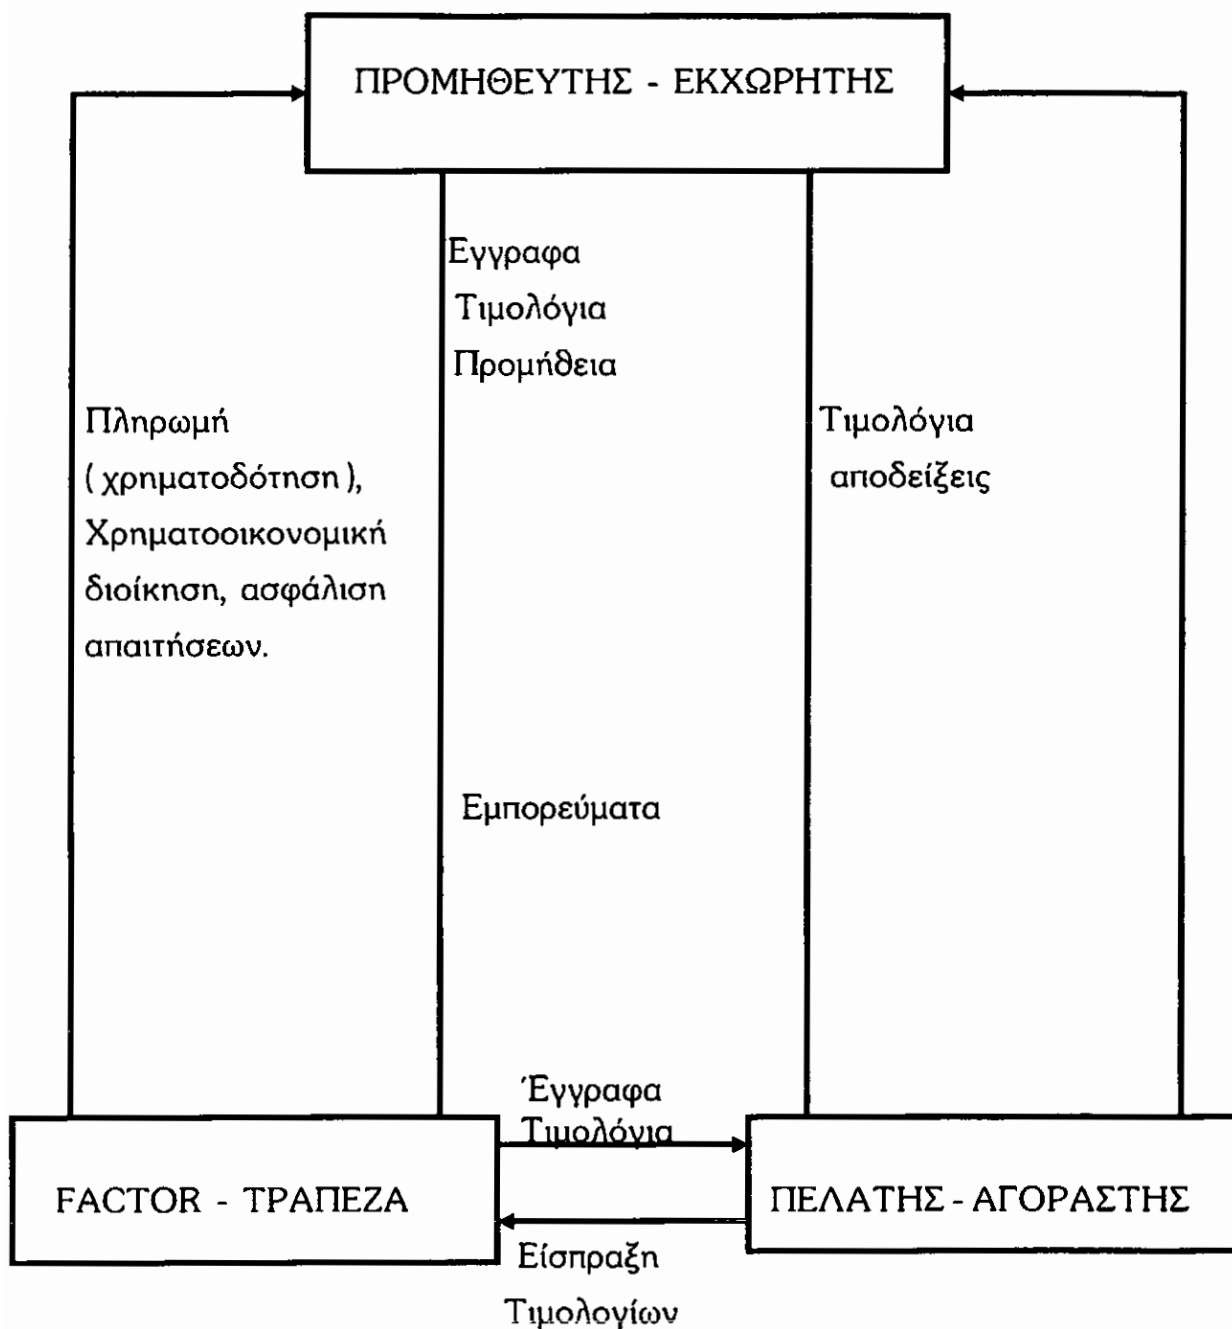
ΠΡΟΜΗΘΕΥΤΗΣ - ΕΚΧΩΡΗΤΗΣ

Εγγραφα
Τιμολόγια
Προμήθεια

Πληρωμή (χρηματοδότηση), Χρηματοοικονομική διοίκηση, ασφάλιση απαιτήσεων.

Τιμολόγια
αποδείξεις

Εμπορεύματα

Έγγραφα
Τιμολόγια

FACTOR - ΤΡΑΠΕΖΑ

ΠΕΛΑΤΗΣ - ΑΓΟΡΑΣΤΗΣ

Είσπραξη
Τιμολογίων